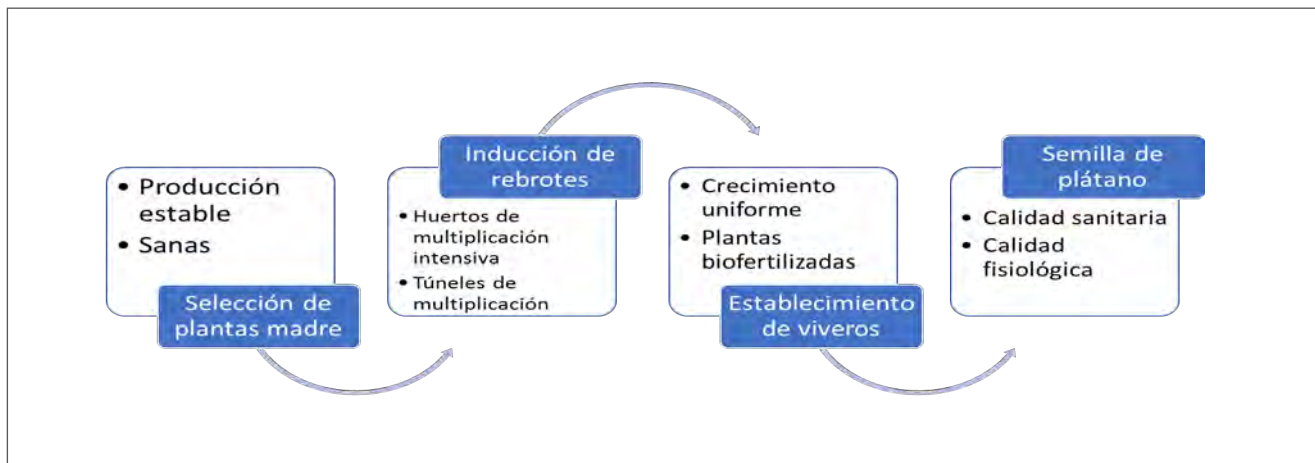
• Producción estable
• Sanas

Selección de plantas madre

Inducción de rebrotes

• Huertos de multiplicación intensiva
• Túneles de multiplicación

• Crecimiento uniforme
• Plantas biofertilizadas

Establecimiento de viveros

Semilla de plátano

• Calidad sanitaria
• Calidad fisiológica